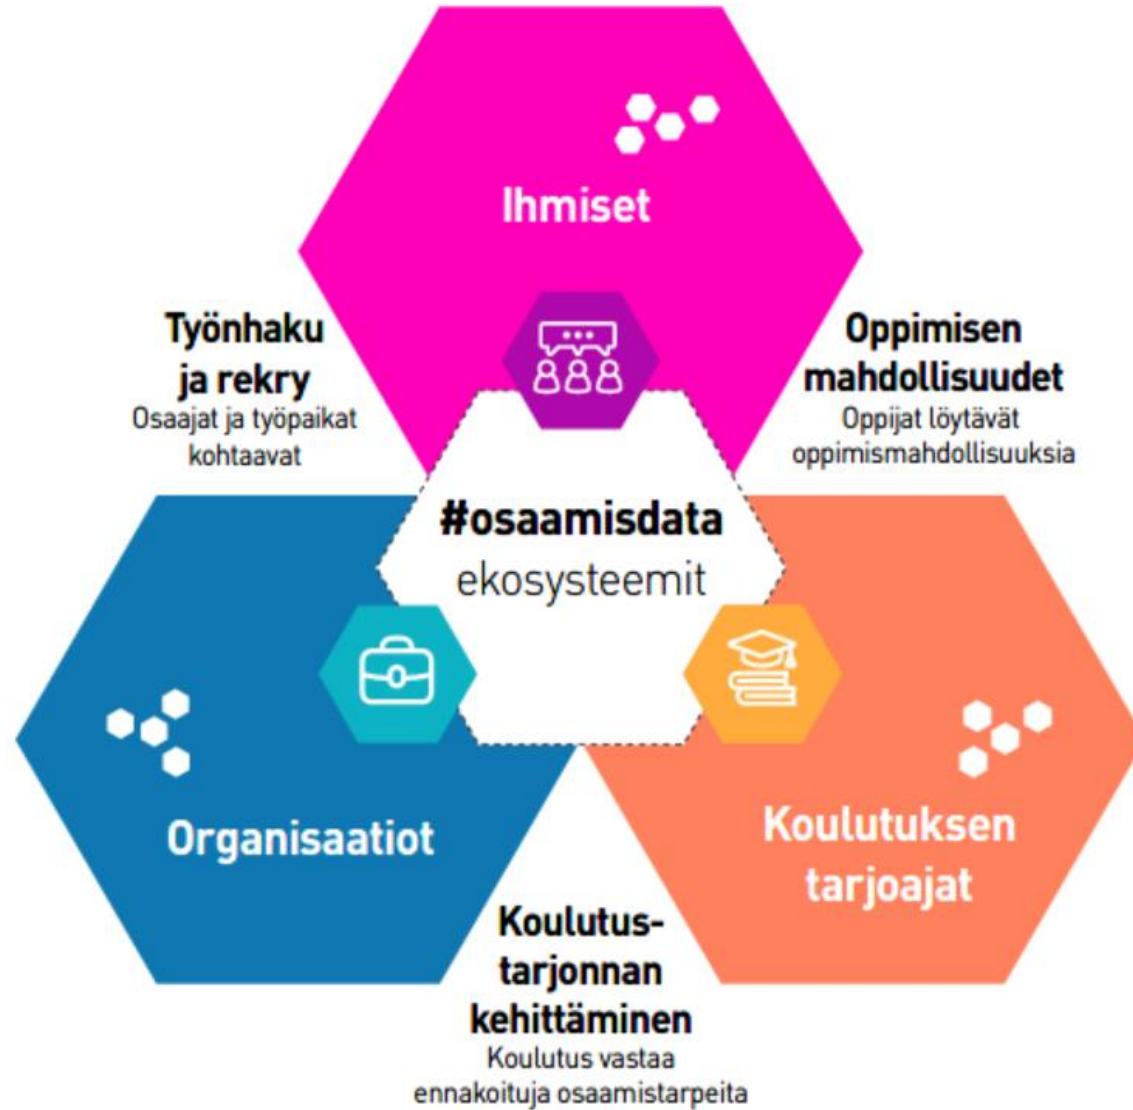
Ihmiset

Työnhaku ja rekry
Osaajat ja työpaikat kohtaavat

Oppimisen mahdollisuudet
Oppijat löytävät oppimismahdollisuuksia

#osaamisdata
ekosysteemit

Organisaatiot

Koulutuksen tarjoajat

Koulutus-tarjonnan kehittäminen
Koulutus vastaa ennakoituja osaamistarpeita